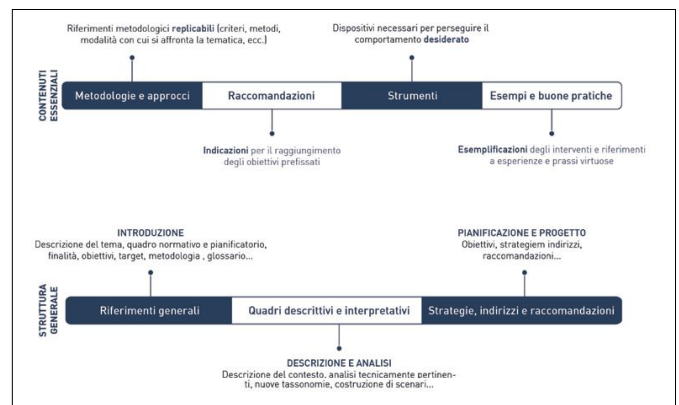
Riferimenti metodologici replicabili (criteri, metodi, modalità con cui si affronta la tematica, ecc.)

Dispositivi necessari per perseguire il comportamento desiderato

CONTENUTI ESSENZIALI

Metodologie e approcci | Raccomandazioni | Strumenti | Esempi e buone pratiche

Indicazioni per il raggiungimento degli obiettivi prefissati

Esemplificazioni degli interventi e riferimenti a esperienze e prassi virtuose

INTRODUZIONE
Descrizione del tema, quadro normativo e pianificatorio, finalità, obiettivi, target, metodologia , glossario...

PIANIFICAZIONE E PROGETTO
Obiettivi, strategiem indirizzi, raccomandazioni...

STRUTTURA GENERALE

Riferimenti generali | Quadri descrittivi e interpretativi | Strategie, indirizzi e raccomandazioni

DESCRIZIONE E ANALISI
Descrizione del contesto, analisi tecnicamente pertinenti, nuove tassonomie, costruzione di scenari...